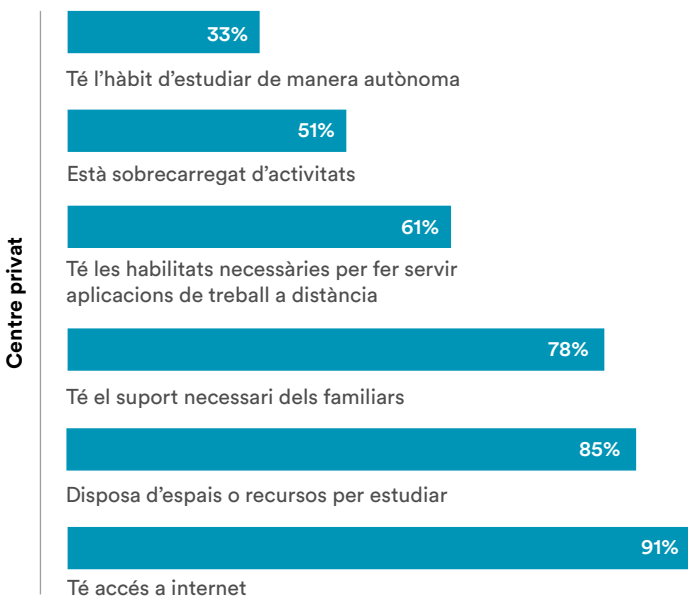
Centre privat

33%

Té l’hàbit d’estudiar de manera autònoma

51%

Està sobrecarregat d’activitats

61%

Té les habilitats necessàries per fer servir aplicacions de treball a distància

78%

Té el suport necessari dels familiars

85%

Disposa d’espais o recursos per estudiar

91%

Té accés a internet